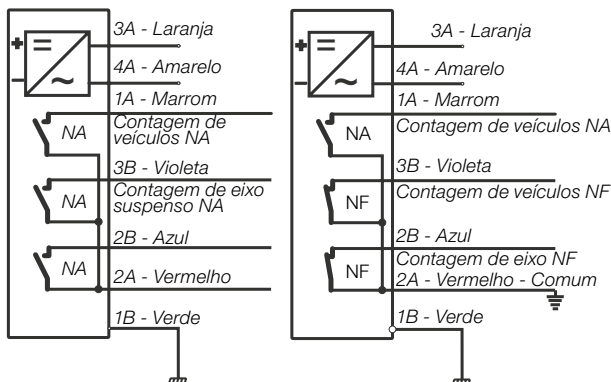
+ = ~ −
3A - Laranja
4A - Amarelo
1A - Marrom
NA
Contagem de veículos NA
3B - Violeta
NA
Contagem de eixo suspenso NA
2B - Azul
NA
2A - Vermelho
1B - Verde

+ = ~ −
3A - Laranja
4A - Amarelo
1A - Marrom
NA
Contagem de veículos NA
3B - Violeta
NF
Contagem de veículos NF
2B - Azul
NF
Contagem de eixo NF
2A - Vermelho - Comum
1B - Verde